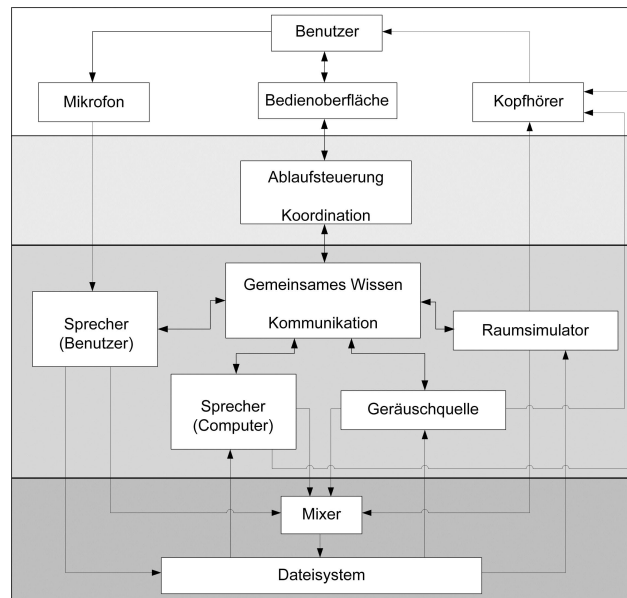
Benutzer

Mikrofon

Bedienoberfläche

Kopfhörer

Ablaufsteuerung

Koordination

Gemeinsames Wissen

Kommunikation

Sprecher (Benutzer)

Raumsimulator

Sprecher (Computer)

Geräuschquelle

Mixer

Dateisystem